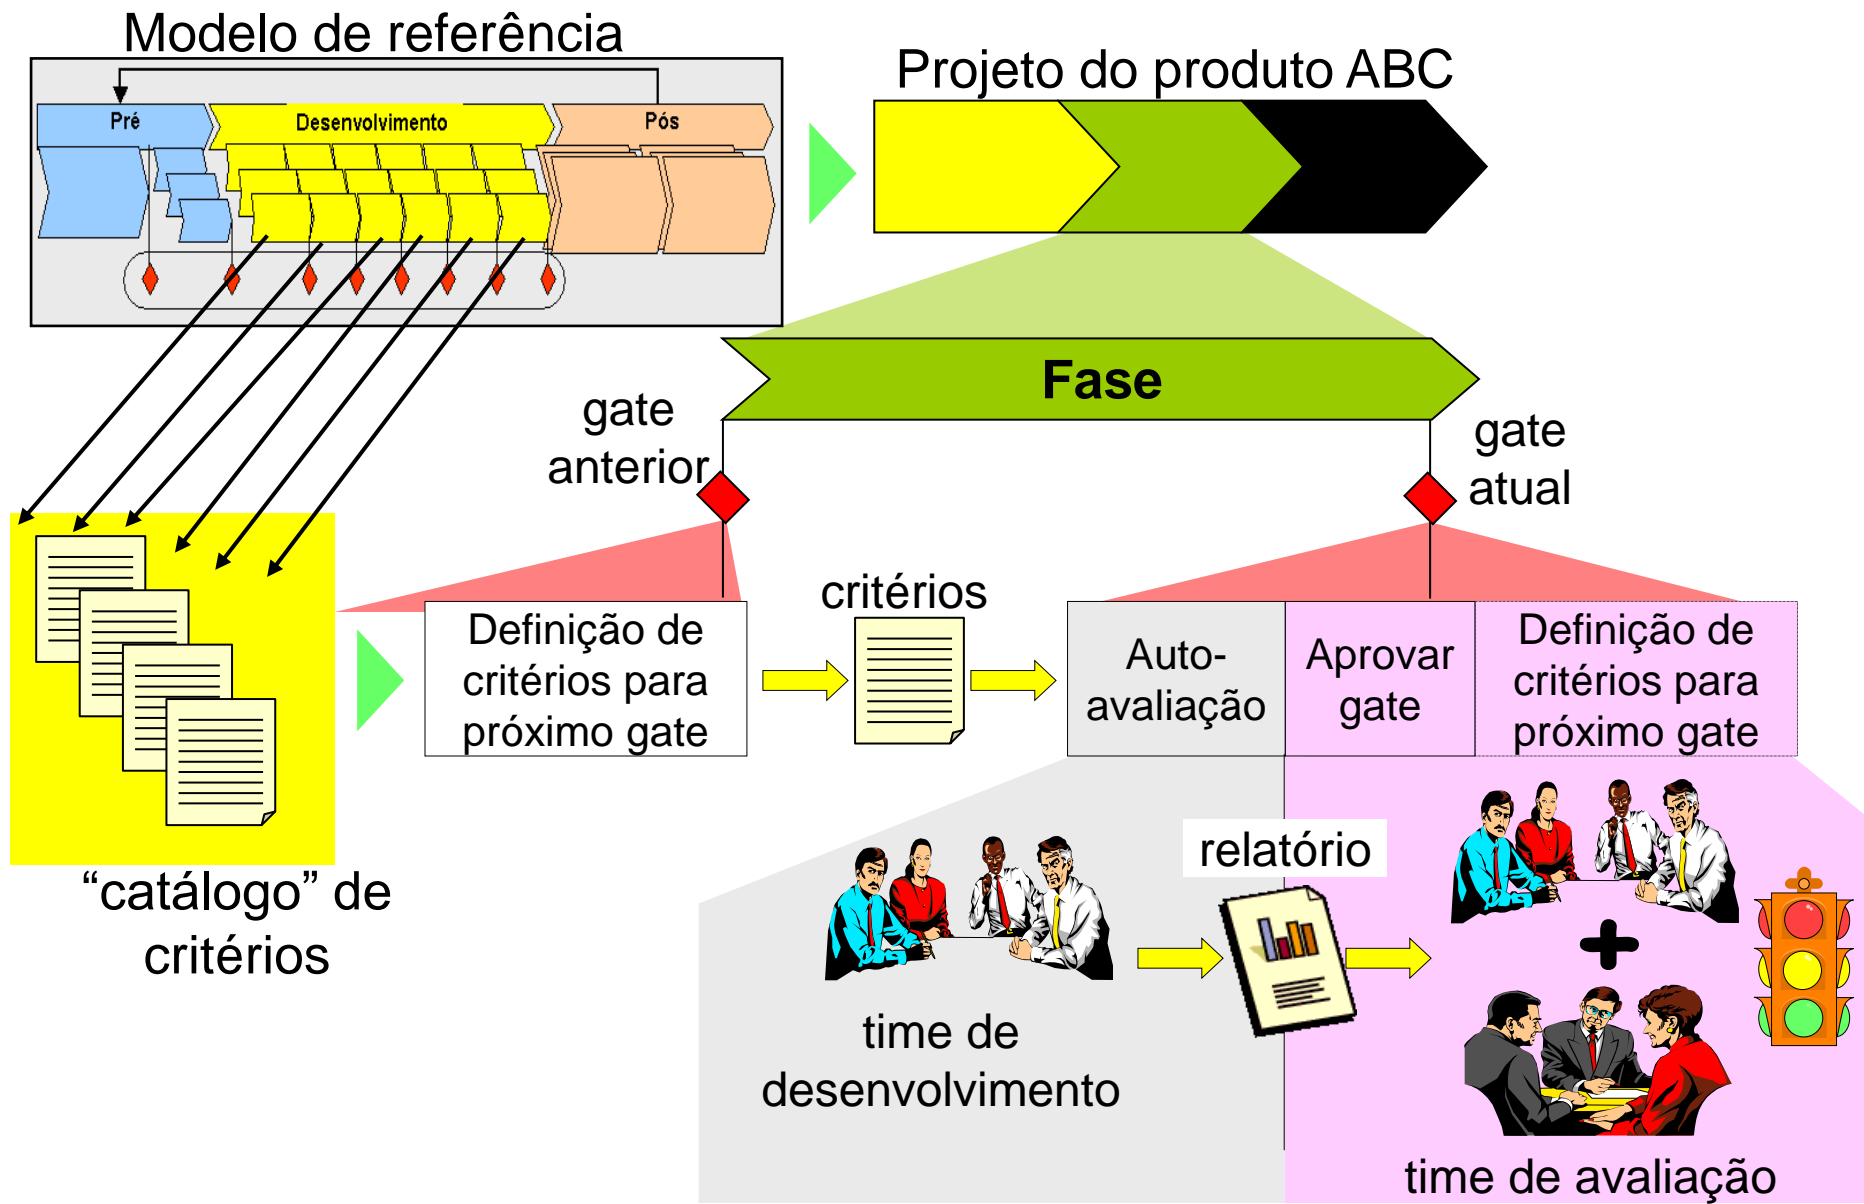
Modelo de referência

Pré
Desenvolvimento
Pós

Projeto do produto ABC

Fase

gate anterior

gate atual

Definição de critérios para próximo gate

critérios

Auto-avaliação

Aprovar gate

Definição de critérios para próximo gate

“catálogo” de critérios

relatório

time de desenvolvimento

time de avaliação